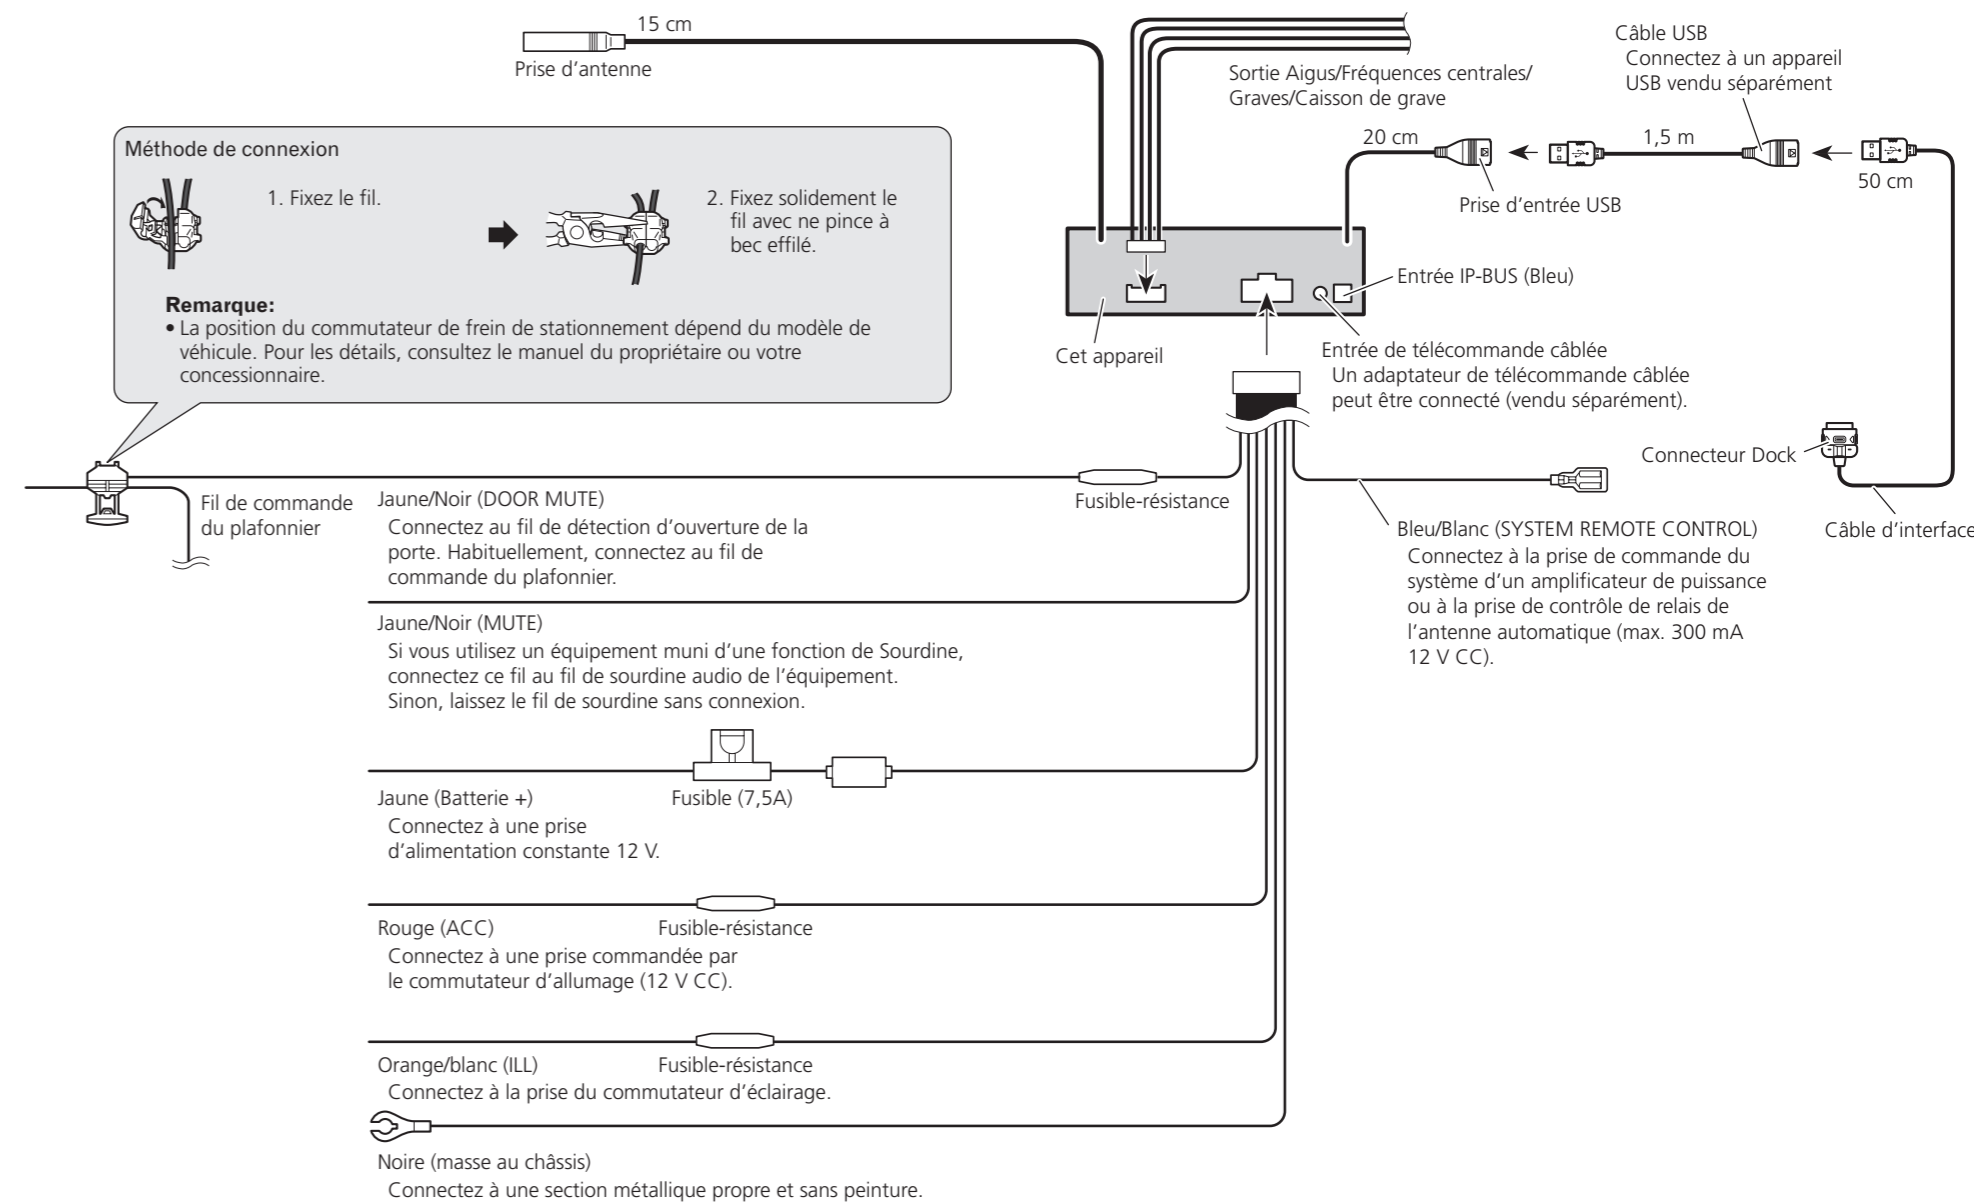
15 cm

Prise d'antenne

Sortie Aigus/Fréquences centrales/ Graves/Caisson de grave

Câble USB
Connectez à un appareil USB vendu séparément

20 cm

1,5 m

50 cm

Prise d'entrée USB

Méthode de connexion

1. Fixez le fil.

2. Fixez solidement le fil avec ne pince à bec effilé.

Remarque:
• La position du commutateur de frein de stationnement dépend du modèle de véhicule. Pour les détails, consultez le manuel du propriétaire ou votre concessionnaire.

Entrée IP-BUS (Bleu)

Cet appareil

Entrée de télécommande câblée
Un adaptateur de télécommande câblée peut être connecté (vendu séparément).

Connecteur Dock

Fil de commande du plafonnier

Jaune/Noir (DOOR MUTE)
Connectez au fil de détection d'ouverture de la porte. Habituellement, connectez au fil de commande du plafonnier.

Fusible-résistance

Bleu/Blanc (SYSTEM REMOTE CONTROL)
Connectez à la prise de commande du système d'un amplificateur de puissance ou à la prise de contrôle de relais de l'antenne automatique (max. 300 mA 12 V CC).

Câble d'interface

Jaune/Noir (MUTE)
Si vous utilisez un équipement muni d'une fonction de Sourdine, connectez ce fil au fil de sourdine audio de l'équipement. Sinon, laissez le fil de sourdine sans connexion.

Jaune (Batterie +)
Connectez à une prise d'alimentation constante 12 V.

Fusible (7,5A)

Rouge (ACC)
Connectez à une prise commandée par le commutateur d'allumage (12 V CC).

Fusible-résistance

Orange/blanc (ILL)
Connectez à la prise du commutateur d'éclairage.

Fusible-résistance

Noire (masse au châssis)
Connectez à une section métallique propre et sans peinture.